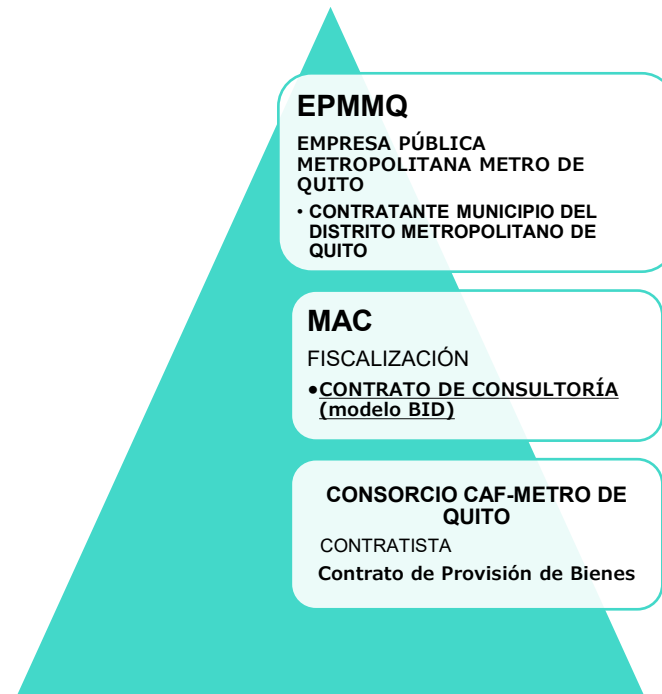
EPMMQ

EMPRESA PÚBLICA METROPOLITANA METRO DE QUITO

• CONTRATANTE MUNICIPIO DEL DISTRITO METROPOLITANO DE QUITO

MAC

FISCALIZACIÓN

•CONTRATO DE CONSULTORÍA (modelo BID)

CONSORCIO CAF-METRO DE QUITO

CONTRATISTA

Contrato de Provisión de Bienes